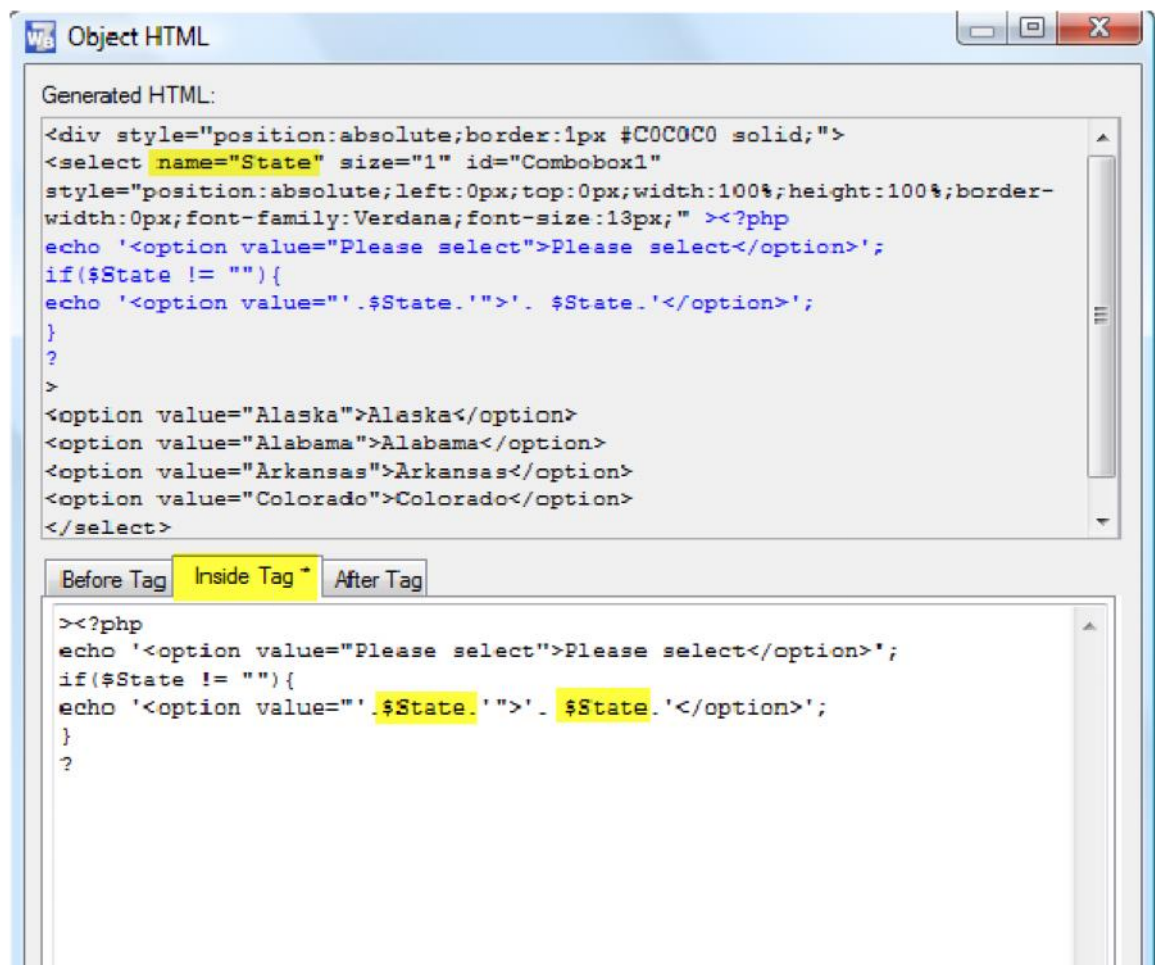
Object HTML

Generated HTML:

<div style="position:absolute;border:1px #C0C0C0 solid;">
<select name="State" size="1" id="Combobox1"
style="position:absolute;left:0px;top:0px;width:100%;height:100%;border-width:0px;font-family:Verdana;font-size:13px;" ><?php
echo '<option value="Please select">Please select</option>';
if($State != ""){
echo '<option value="'.$State.'">'. $State.'</option>';
}
?
>
<option value="Alaska">Alaska</option>
<option value="Alabama">Alabama</option>
<option value="Arkansas">Arkansas</option>
<option value="Colorado">Colorado</option>
</select>

Before Tag | Inside Tag * | After Tag

><?php
echo '<option value="Please select">Please select</option>';
if($State != ""){
echo '<option value="'.$State.'">'. $State.'</option>';
}
?